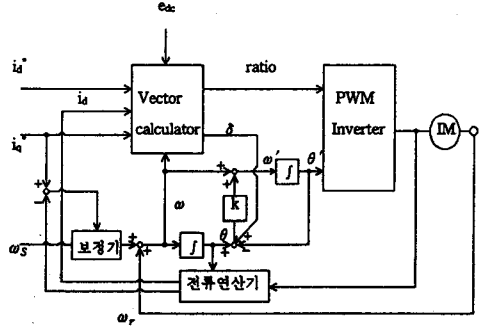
$e_{dc}$

$i_d^*$

$i_d$

$i_q$

Vector calculator

ratio

$\delta$

PWM Inverter

IM

$\omega'$

$\theta'$

$\int$

k

$\omega$

$\omega_S$

보정기

$\int$

$\theta$

전류연산기

$\omega_r$

+

+

+

-

+

+

+

-